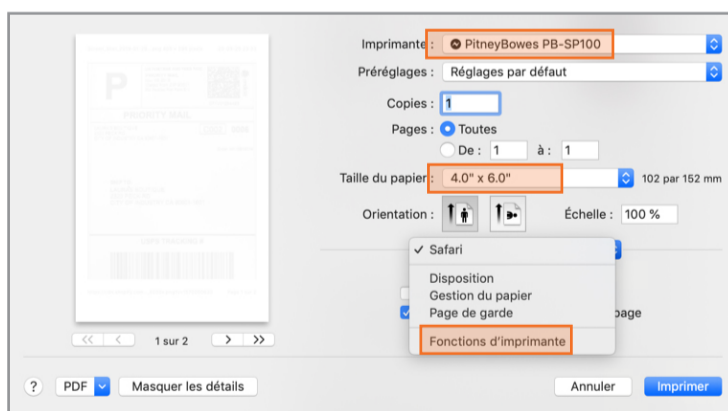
Imprimante : PitneyBowes PB-SP100

Préréglages : Réglages par défaut

Copies : 1

Pages : Toutes

De : 1 à : 1

Taille du papier : 4.0" x 6.0" 102 par 152 mm

Orientation :

Échelle : 100 %

✓ Safari

Disposition
Gestion du papier
Page de garde

Fonctions d'imprimante

page

1 sur 2

?

PDF

Masquer les détails

Annuler

Imprimer